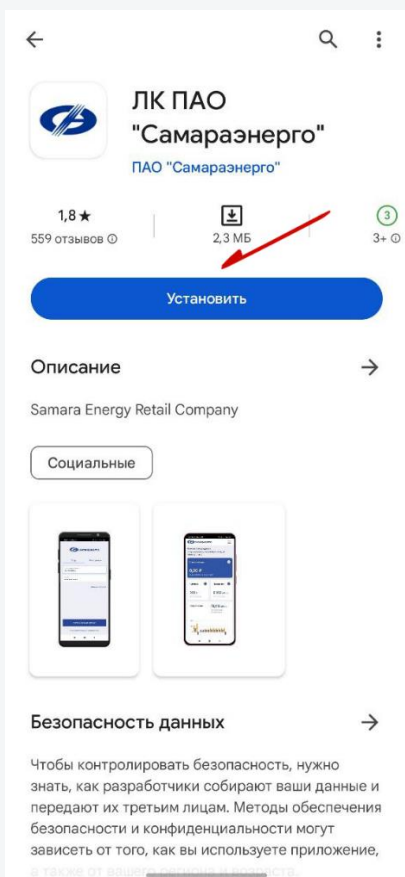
ЛК ПАО "Самараэнерго"

ПАО "Самараэнерго"

1,8 ★
559 отзывов ⓘ

2,3 МБ

3
3+ ⓘ

Установить

Описание

Samara Energy Retail Company

Социальные

Безопасность данных

Чтобы контролировать безопасность, нужно знать, как разработчики собирают ваши данные и передают их третьим лицам. Методы обеспечения безопасности и конфиденциальности могут зависеть от того, как вы используете приложение, а также от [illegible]